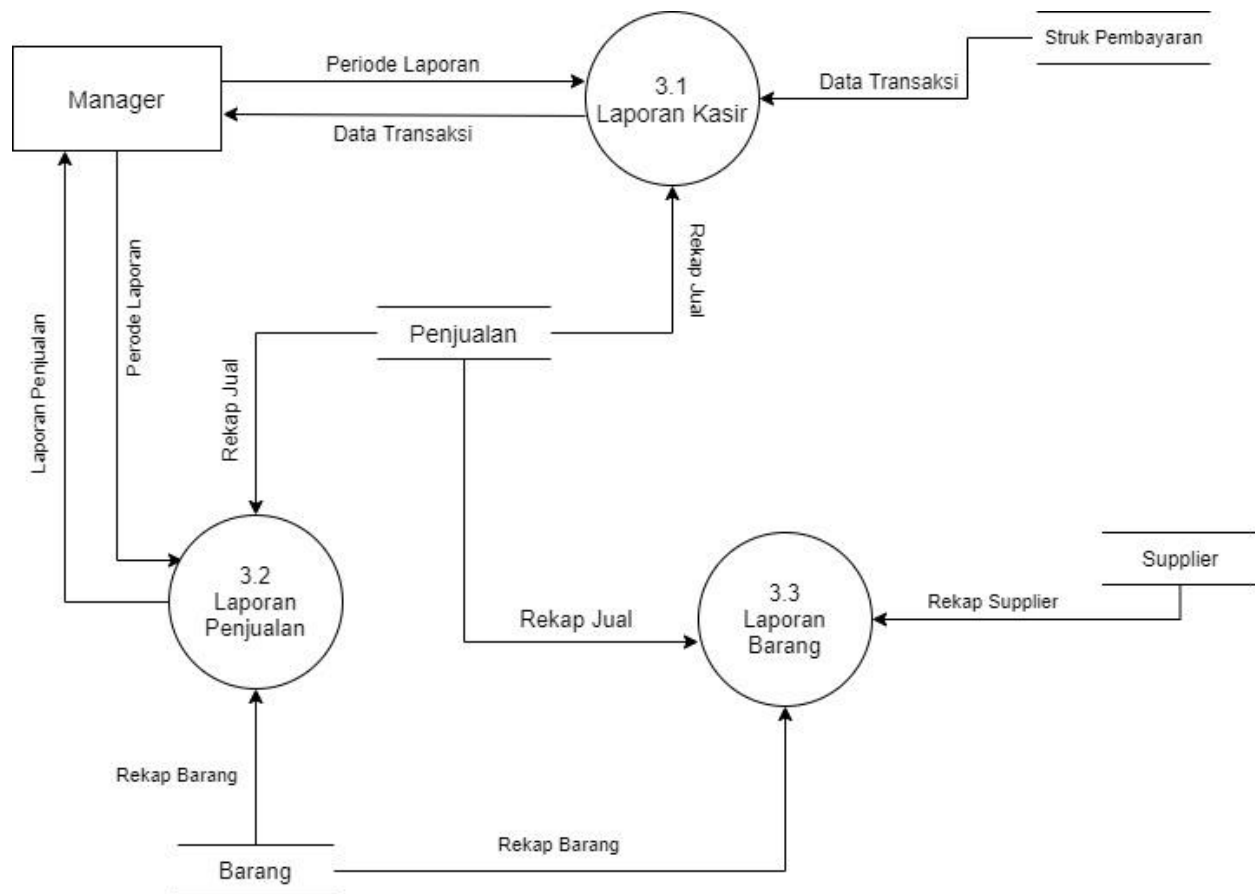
Manager

Periode Laporan

Data Transaksi

3.1
Laporan Kasir

Data Transaksi

Struk Pembayaran

Rekap Jual

Perode Laporan

Laporan Penjualan

Penjualan

Rekap Jual

3.2
Laporan
Penjualan

Rekap Jual

3.3
Laporan
Barang

Rekap Supplier

Supplier

Rekap Barang

Barang

Rekap Barang